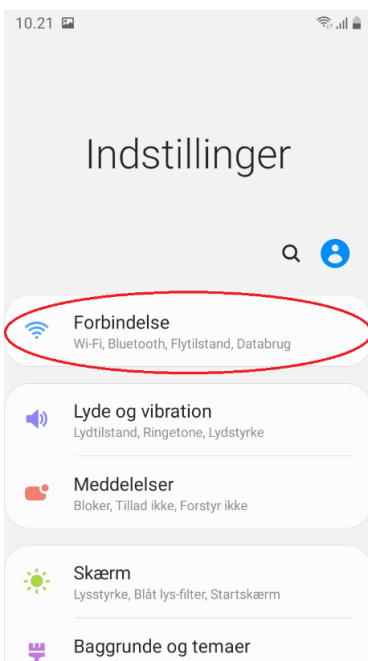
10.21

Indstillinger

Forbindelse
Wi-Fi, Bluetooth, Flytilstand, Databrug

Lyde og vibration
Lydtilstand, Ringetone, Lydstyrke

Meddelelser
Bloker, Tillad ikke, Forstyr ikke

Skærm
Lysstyrke, Blåt lys-filter, Startskærm

Baggrunde og temaer